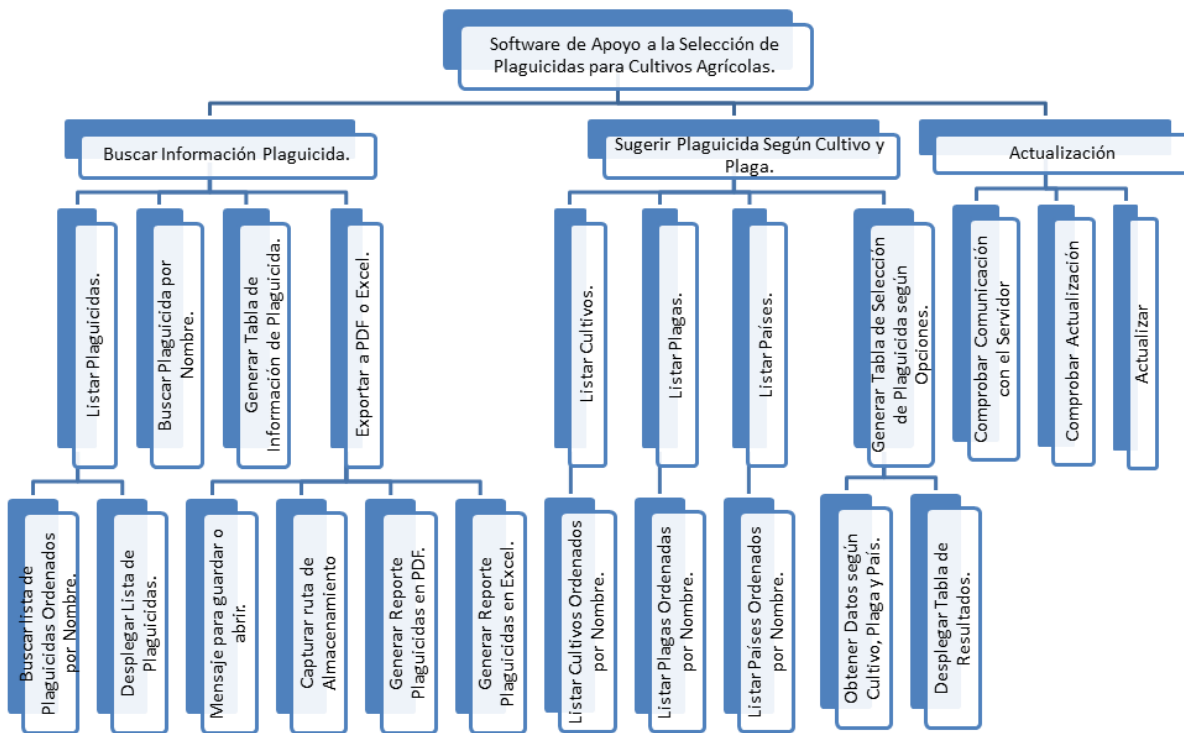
Software de Apoyo a la Selección de Plaguicidas para Cultivos Agrícolas.

Buscar Información Plaguicida.

Sugerir Plaguicida Según Cultivo y Plaga.

Actualización

Listar Plaguicidas.

Buscar Plaguicida por Nombre.

Generar Tabla de Información de Plaguicida.

Exportar a PDF o Excel.

Listar Cultivos.

Listar Plagas.

Listar Países.

Generar Tabla de Selección de Plaguicida según Opciones.

Comprobar Comunicación con el Servidor

Comprobar Actualización

Actualizar

Buscar lista de Plaguicidas Ordenados por Nombre.

Desplegar Lista de Plaguicidas.

Mensaje para guardar o abrir.

Capturar ruta de Almacenamiento

Generar Reporte Plaguicidas en PDF.

Generar Reporte Plaguicidas en Excel.

Listar Cultivos Ordenados por Nombre.

Listar Plagas Ordenadas por Nombre.

Listar Países Ordenados por Nombre.

Obtener Datos según Cultivo, Plaga y País.

Desplegar Tabla de Resultados.